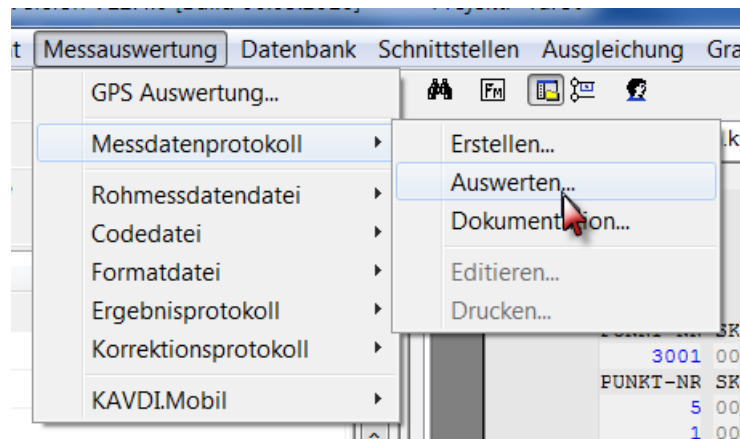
t Messauswertung Datenbank Schnittstellen Ausgleichung Gra

GPS Auswertung...
Messdatenprotokoll
Rohmessdatendatei
Codedatei
Formatdatei
Ergebnisprotokoll
Korrektionsprotokoll
KAVDI.Mobil

Erstellen...
Auswerten...
Dokument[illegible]on...
Editieren...
Drucken...

.k
PUNKT-NR SK
3001 00
PUNKT-NR SK
5 00
1 00